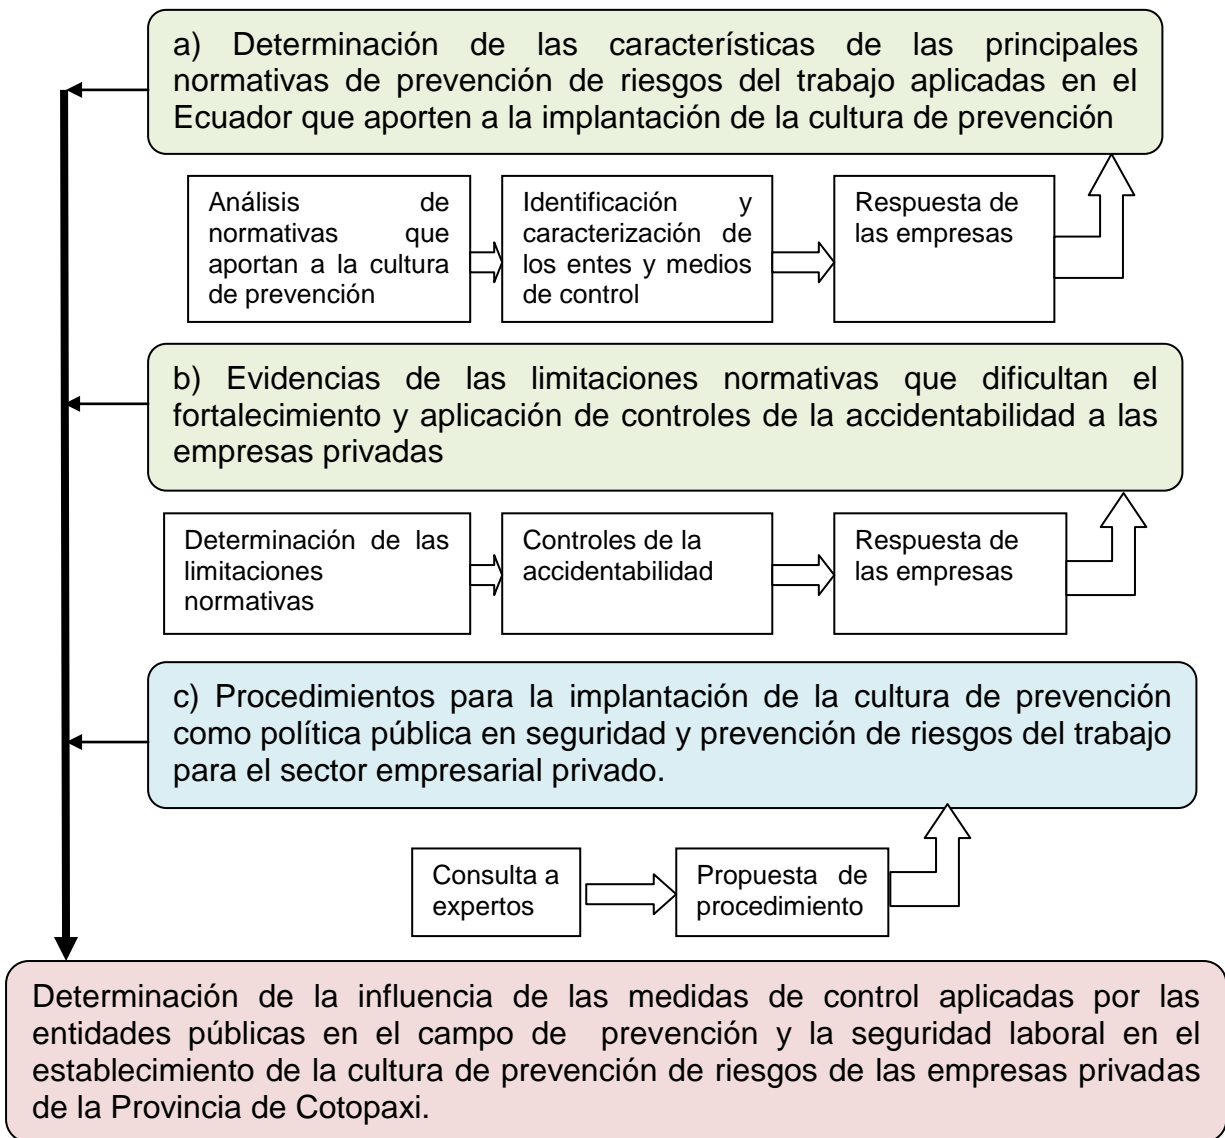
a) Determinación de las características de las principales normativas de prevención de riesgos del trabajo aplicadas en el Ecuador que aporten a la implantación de la cultura de prevención

Análisis de normativas que aportan a la cultura de prevención

Identificación y caracterización de los entes y medios de control

Respuesta de las empresas

b) Evidencias de las limitaciones normativas que dificultan el fortalecimiento y aplicación de controles de la accidentabilidad a las empresas privadas

Determinación de las limitaciones normativas

Controles de la accidentabilidad

Respuesta de las empresas

c) Procedimientos para la implantación de la cultura de prevención como política pública en seguridad y prevención de riesgos del trabajo para el sector empresarial privado.

Consulta a expertos

Propuesta de procedimiento

Determinación de la influencia de las medidas de control aplicadas por las entidades públicas en el campo de prevención y la seguridad laboral en el establecimiento de la cultura de prevención de riesgos de las empresas privadas de la Provincia de Cotopaxi.